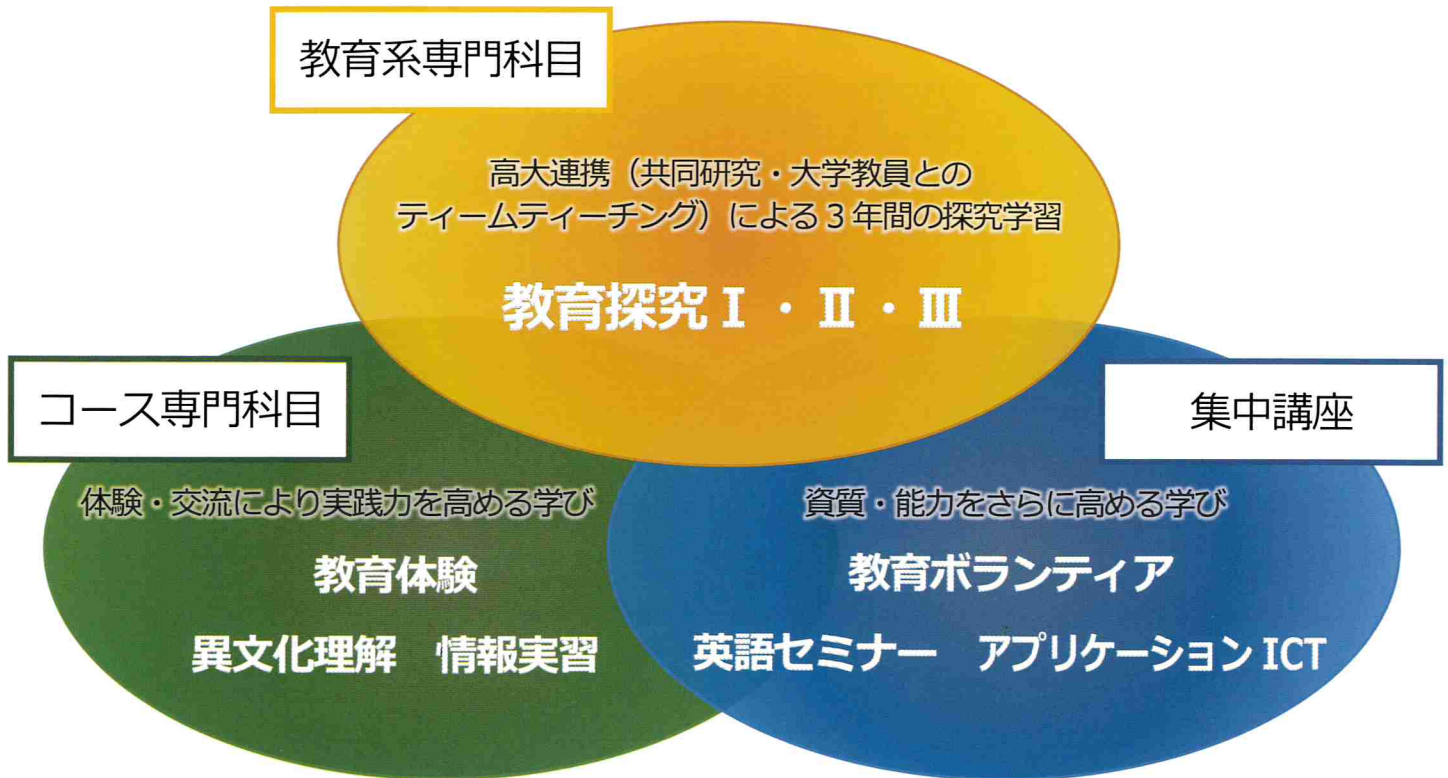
教育系専門科目

高大連携（共同研究・大学教員とのティームティーチング）による３年間の探究学習

教育探究Ⅰ・Ⅱ・Ⅲ

コース専門科目

体験・交流により実践力を高める学び

教育体験

異文化理解　情報実習

集中講座

資質・能力をさらに高める学び

教育ボランティア

英語セミナー　アプリケーション ICT